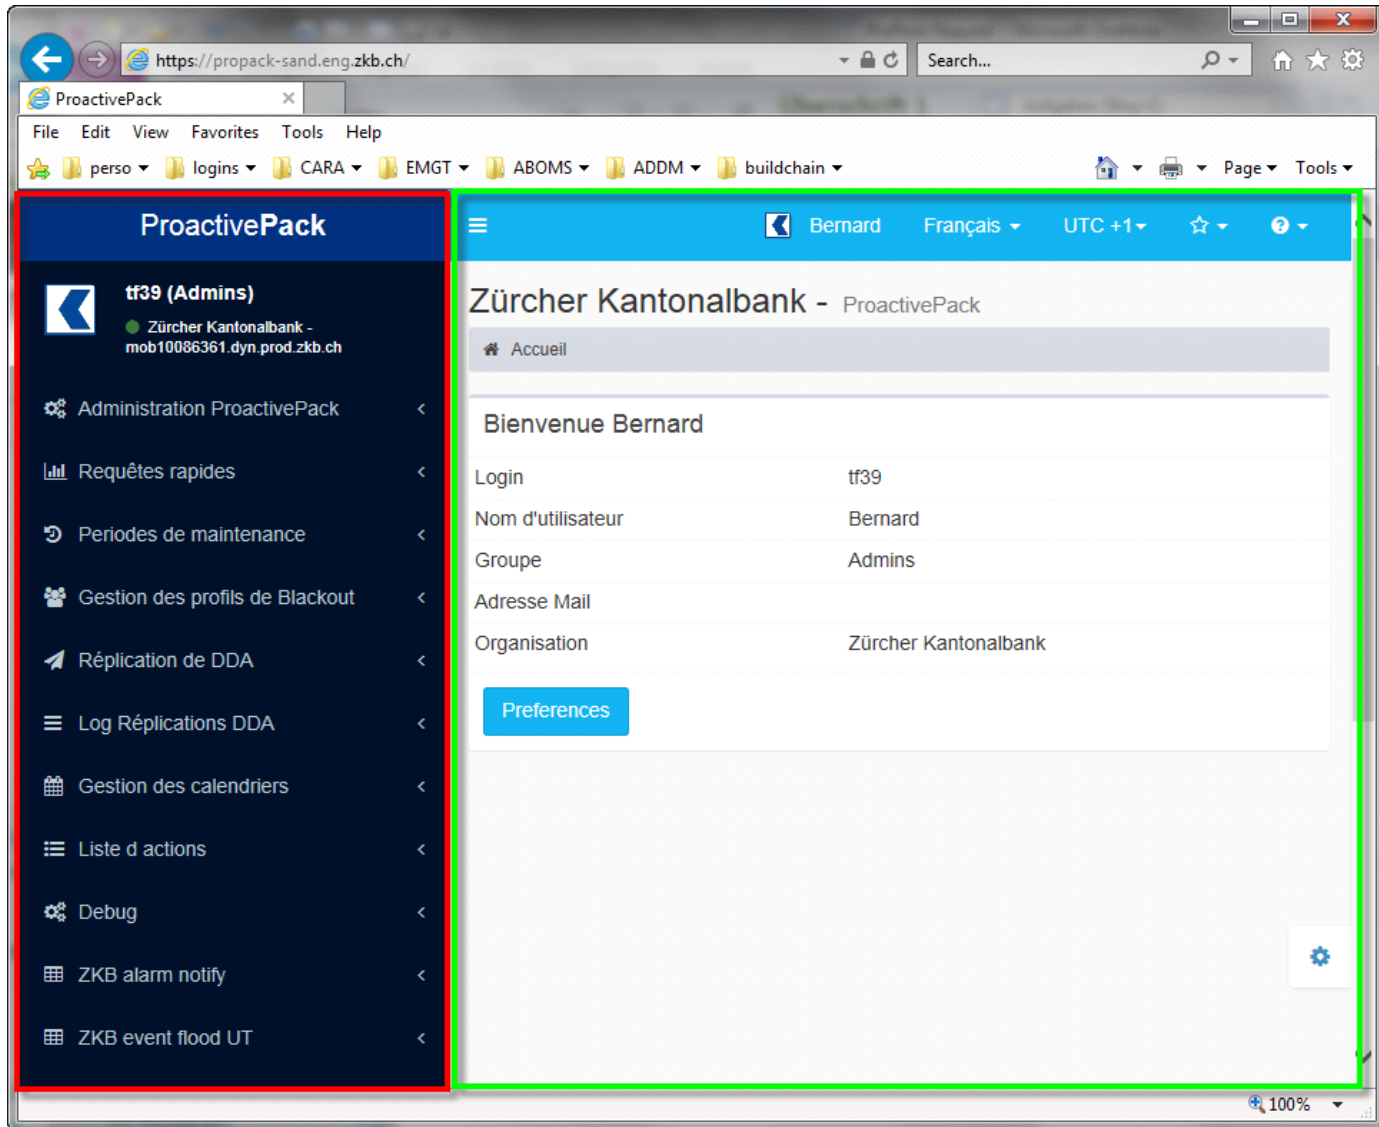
https://propack-sand.eng.zkb.ch/

Search...

ProactivePack

File Edit View Favorites Tools Help

perso logins CARA EMGT ABOMS ADDM buildchain

Page Tools

ProactivePack

tf39 (Admins)

Zürcher Kantonalbank - mob10086361.dyn.prod.zkb.ch

Administration ProactivePack

Requêtes rapides

Periodes de maintenance

Gestion des profils de Blackout

Réplication de DDA

Log Réplications DDA

Gestion des calendriers

Liste d actions

Debug

ZKB alarm notify

ZKB event flood UT

Bernard Français UTC +1

Zürcher Kantonalbank - ProactivePack

Accueil

Bienvenue Bernard

| Login | tf39 |
|---|---|
| Nom d'utilisateur | Bernard |
| Groupe | Admins |
| Adresse Mail | |
| Organisation | Zürcher Kantonalbank |

Preferences

100%